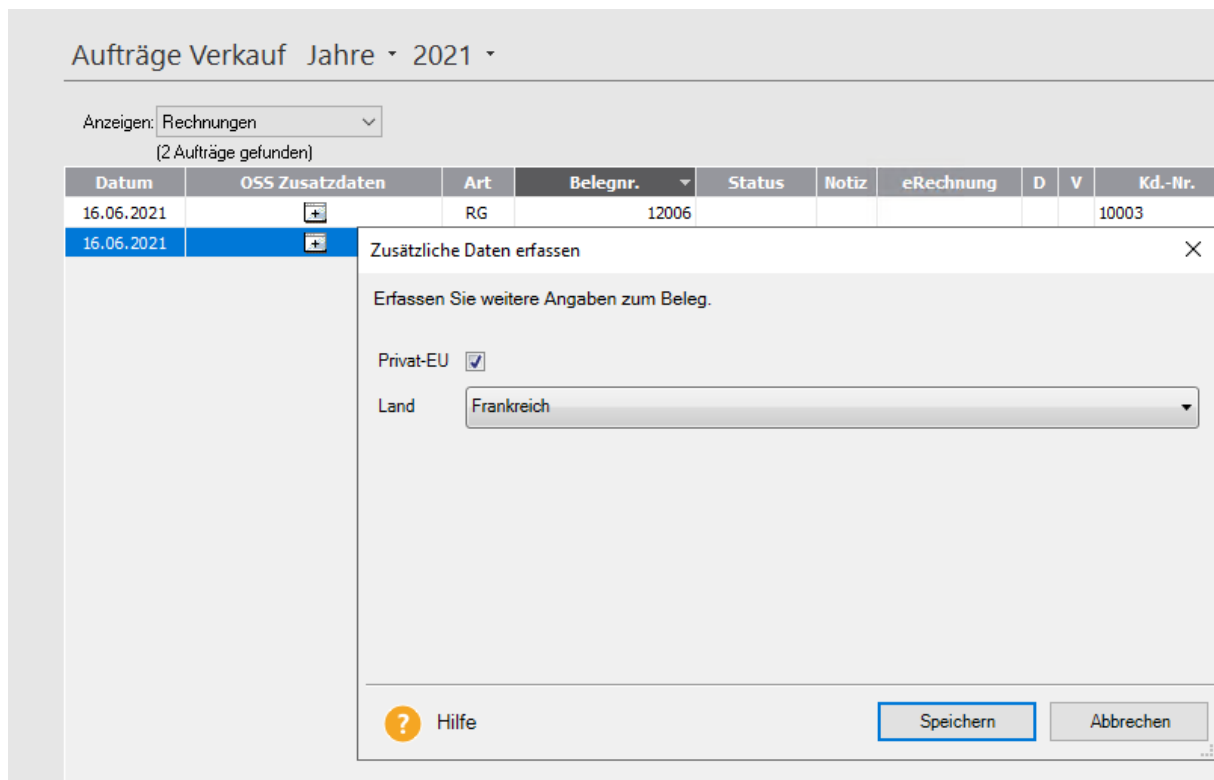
Aufträge Verkauf Jahre 2021

Anzeigen: Rechnungen

(2 Aufträge gefunden)

| Datum | OSS Zusatzdaten | Art | Belegnr. | Status | Notiz | eRechnung | D | V | Kd.-Nr. |
|---|---|---|---|---|---|---|---|---|---|
| 16.06.2021 | + | RG | 12006 | | | | | | 10003 |
| 16.06.2021 | + | | | | | | | | |

Zusätzliche Daten erfassen

Erfassen Sie weitere Angaben zum Beleg.

Privat-EU

Land Frankreich

Hilfe

Speichern

Abbrechen